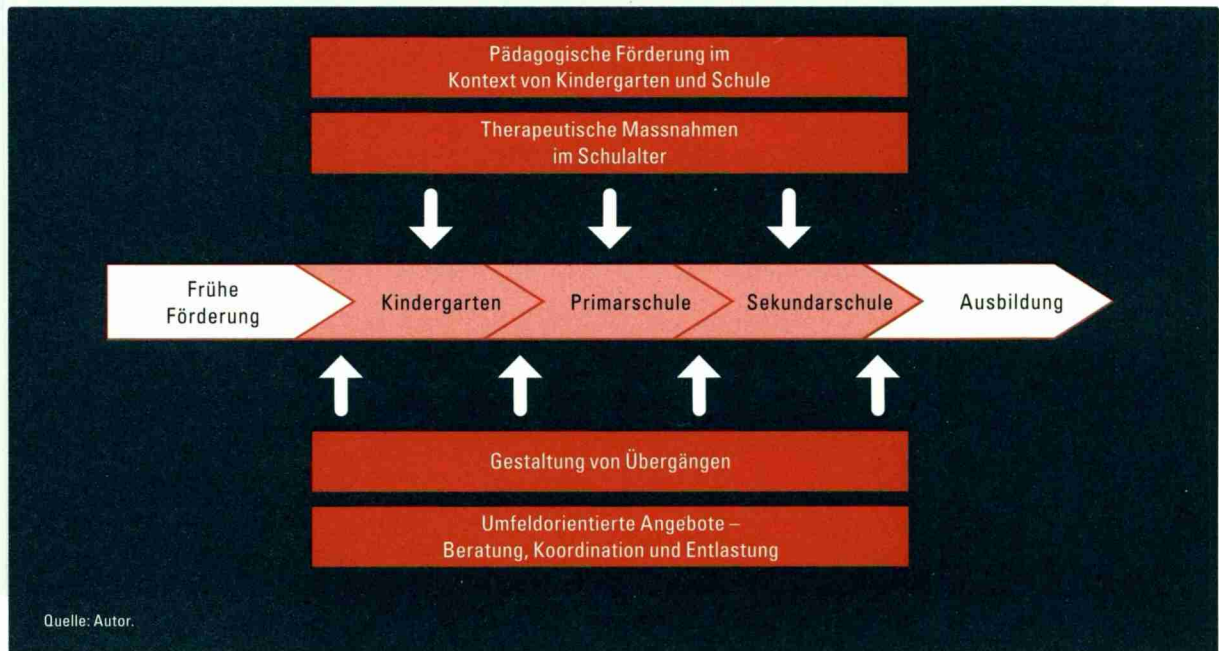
Pädagogische Förderung im Kontext von Kindergarten und Schule

Therapeutische Massnahmen im Schulalter

Frühe Förderung

Kindergarten

Primarschule

Sekundarschule

Ausbildung

Gestaltung von Übergängen

Umfeldorientierte Angebote – Beratung, Koordination und Entlastung

Quelle: Autor.